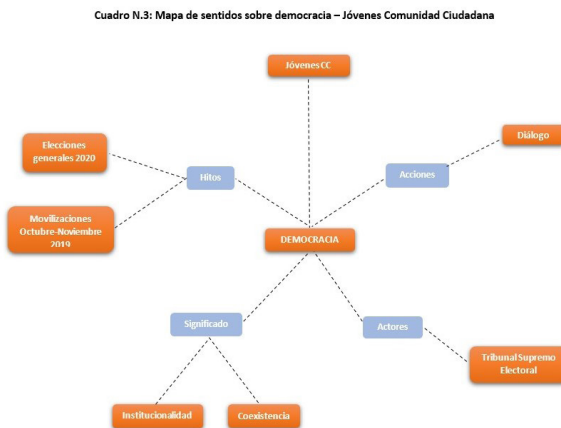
Cuadro N.3: Mapa de sentidos sobre democracia – Jóvenes Comunidad Ciudadana

Jóvenes CC

Elecciones generales 2020

Hitos

Acciones

Diálogo

Movilizaciones Octubre-Noviembre 2019

DEMOCRACIA

Significado

Actores

Tribunal Supremo Electoral

Institucionalidad

Coexistencia